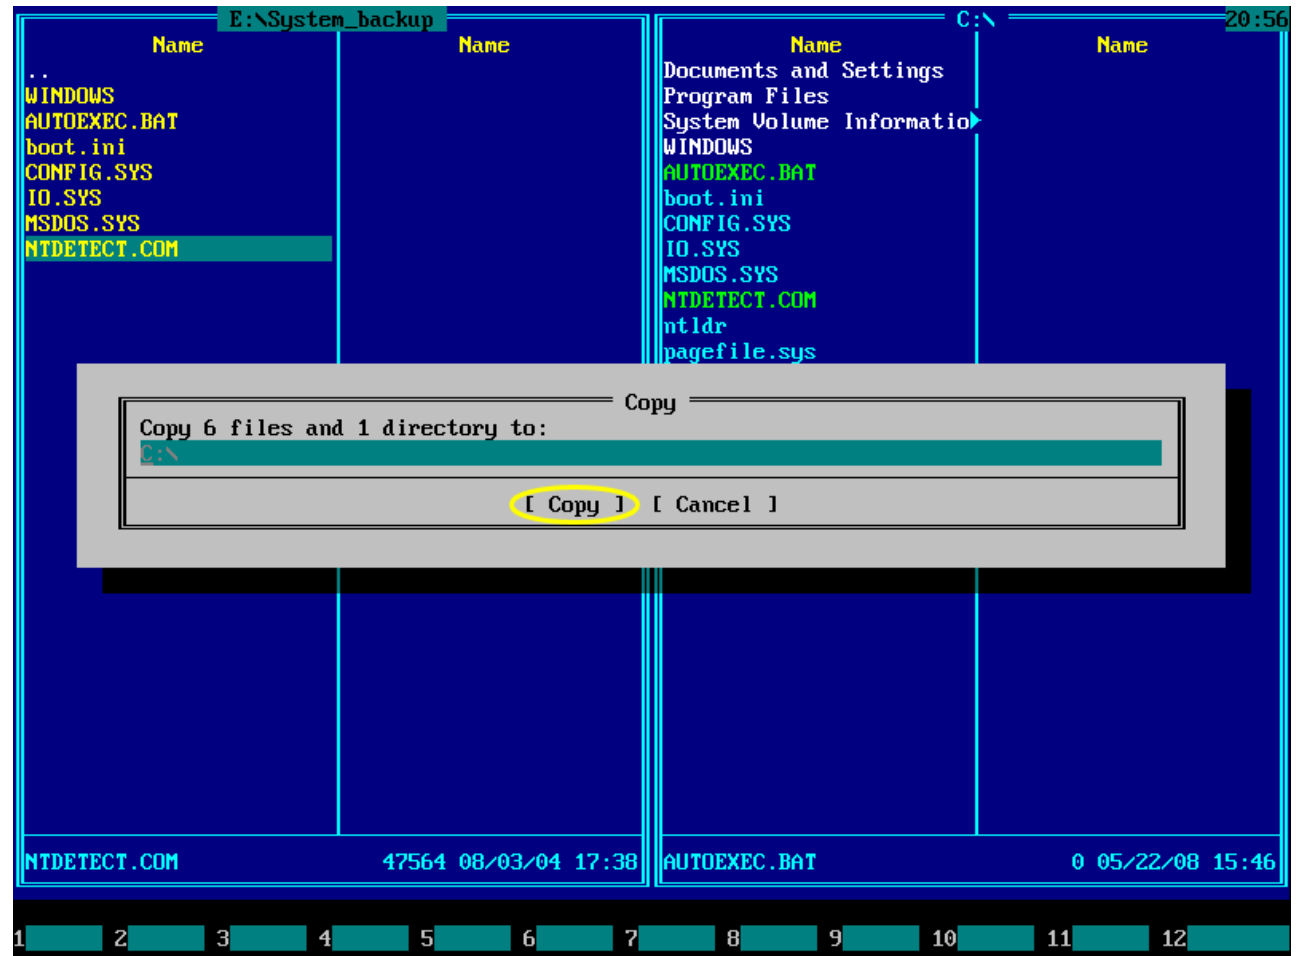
E:\System_backup

| Name | Name |
|---|---|
| .. | |
| WINDOWS | |
| AUTOEXEC.BAT | |
| boot.ini | |
| CONFIG.SYS | |
| IO.SYS | |
| MSDOS.SYS | |
| NTDETECT.COM | |

NTDETECT.COM 47564 08/03/04 17:38

C:\ 20:56

| Name | Name |
|---|---|
| Documents and Settings | |
| Program Files | |
| System Volume Informatio | |
| WINDOWS | |
| AUTOEXEC.BAT | |
| boot.ini | |
| CONFIG.SYS | |
| IO.SYS | |
| MSDOS.SYS | |
| NTDETECT.COM | |
| ntldr | |
| pagefile.sys | |

AUTOEXEC.BAT 0 05/22/08 15:46

Copy

Copy 6 files and 1 directory to:

C:\

[ Copy ] [ Cancel ]

1 2 3 4 5 6 7 8 9 10 11 12